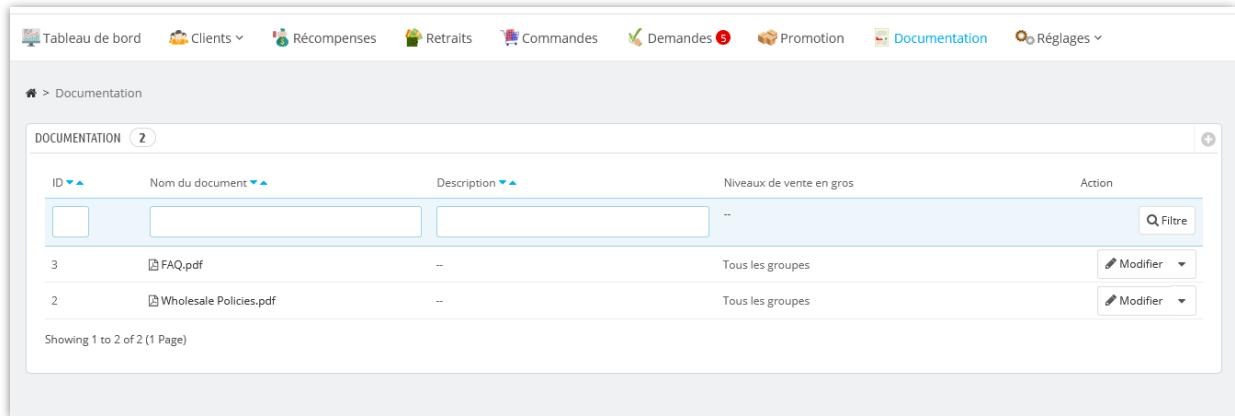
Tableau de bord Clients Récompenses Retraits Commandes Demandes 5 Promotion Documentation Réglages

> Documentation

DOCUMENTATION 2

| ID | Nom du document | Description | Niveaux de vente en gros | Action |
|---|---|---|---|---|
| | | | -- | Filtre |
| 3 | FAQ.pdf | -- | Tous les groupes | Modifier |
| 2 | Wholesale Policies.pdf | -- | Tous les groupes | Modifier |

Showing 1 to 2 of 2 (1 Page)